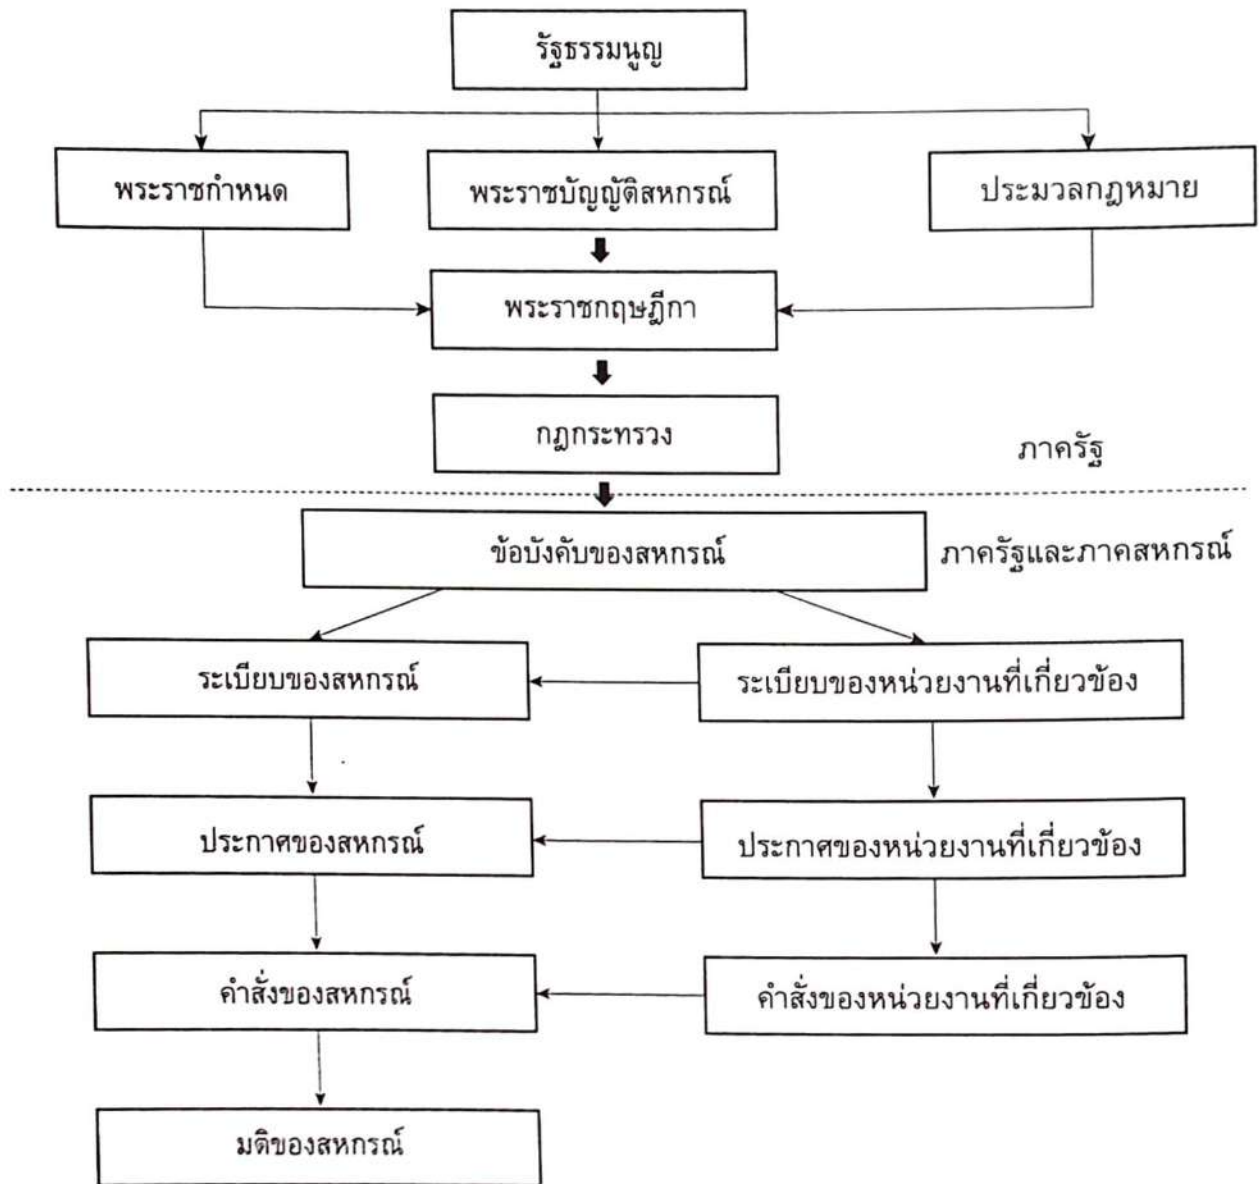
รัฐธรรมนูญ

พระราชกำหนด

พระราชบัญญัติสหกรณ์

ประมวลกฎหมาย

พระราชกฤษฎีกา

กฎกระทรวง

ภาครัฐ

ข้อบังคับของสหกรณ์

ภาครัฐและภาคสหกรณ์

ระเบียบของสหกรณ์

ระเบียบของหน่วยงานที่เกี่ยวข้อง

ประกาศของสหกรณ์

ประกาศของหน่วยงานที่เกี่ยวข้อง

คำสั่งของสหกรณ์

คำสั่งของหน่วยงานที่เกี่ยวข้อง

มติของสหกรณ์